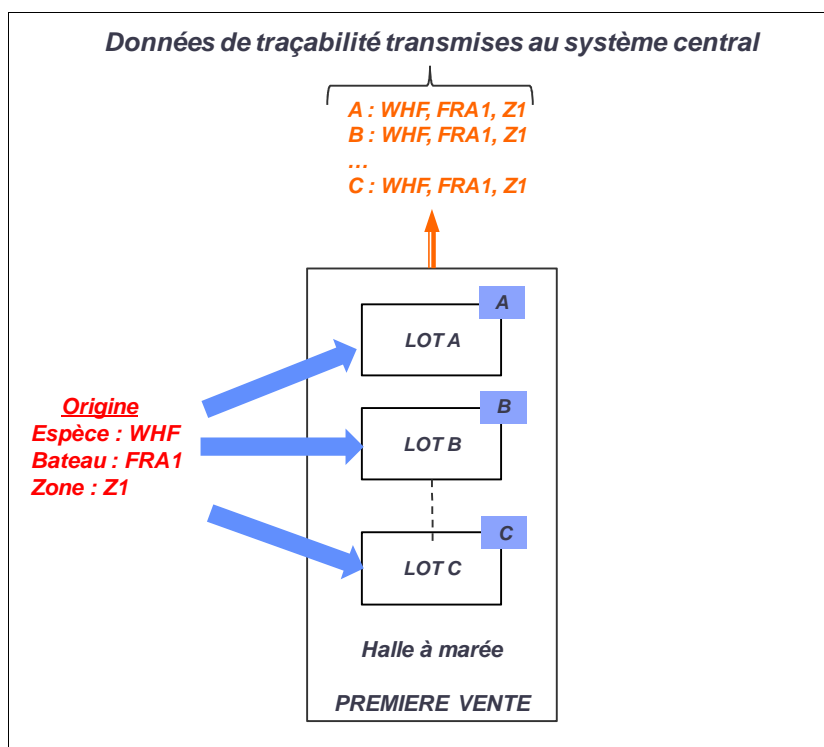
Données de traçabilité transmises au système central

A : WHF, FRA1, Z1
B : WHF, FRA1, Z1
…
C : WHF, FRA1, Z1

A
LOT A

B
LOT B

C
LOT C

Origine
Espèce : WHF
Bateau : FRA1
Zone : Z1

Halle à marée

PREMIERE VENTE